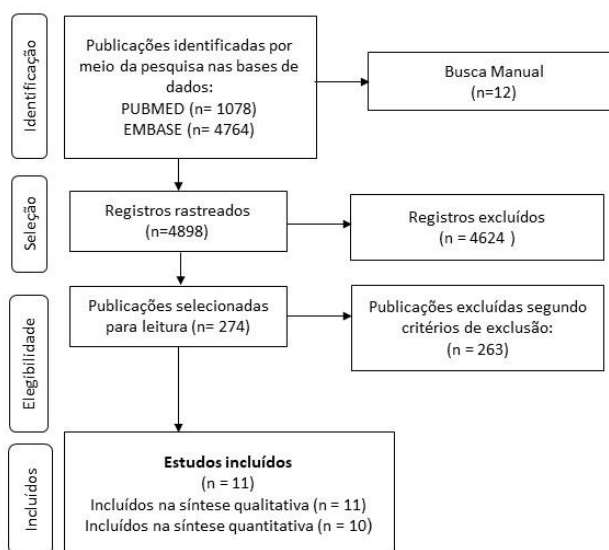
Identificação

Publicações identificadas por meio da pesquisa nas bases de dados:
PUBMED (n= 1078)
EMBASE (n= 4764)

Busca Manual
(n=12)

Seleção

Registros rastreados
(n=4898)

Registros excluídos
(n = 4624 )

Elegibilidade

Publicações selecionadas para leitura (n= 274)

Publicações excluídas segundo critérios de exclusão:
(n = 263)

Incluídos

Estudos incluídos
(n = 11)
Incluídos na síntese qualitativa (n = 11)
Incluídos na síntese quantitativa (n = 10)